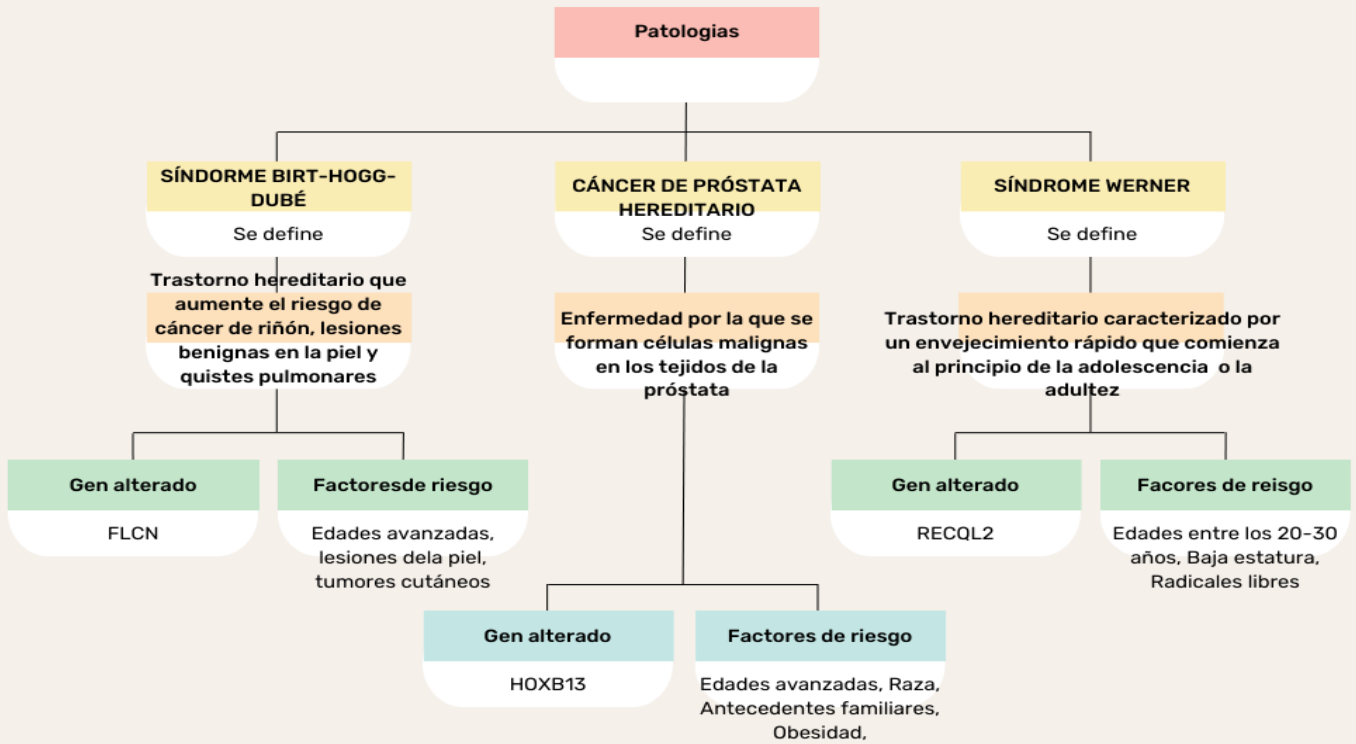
Patologias

SÍNDORME BIRT-HOGG-DUBÉ

Se define

Trastorno hereditario que aumente el riesgo de cáncer de riñón, lesiones benignas en la piel y quistes pulmonares

Gen alterado

FLCN

Factoresde riesgo

Edades avanzadas, lesiones dela piel, tumores cutáneos

CÁNCER DE PRÓSTATA HEREDITARIO

Se define

Enfermedad por la que se forman células malignas en los tejidos de la próstata

Gen alterado

HOXB13

Factores de riesgo

Edades avanzadas, Raza, Antecedentes familiares, Obesidad,

SÍNDROME WERNER

Se define

Trastorno hereditario caracterizado por un envejecimiento rápido que comienza al principio de la adolescencia o la adultez

Gen alterado

RECQL2

Facores de reisgo

Edades entre los 20-30 años, Baja estatura, Radicales libres